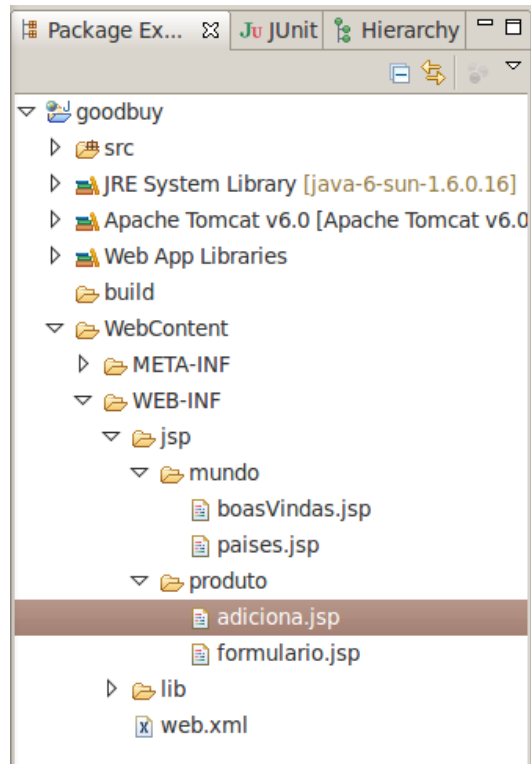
Package Ex... ⊠ Ju JUnit Hierarchy

goodbuy
src
JRE System Library [java-6-sun-1.6.0.16]
Apache Tomcat v6.0 [Apache Tomcat v6.0
Web App Libraries
build
WebContent
META-INF
WEB-INF
jsp
mundo
boasVindas.jsp
paises.jsp
produto
adiciona.jsp
formulario.jsp
lib
web.xml